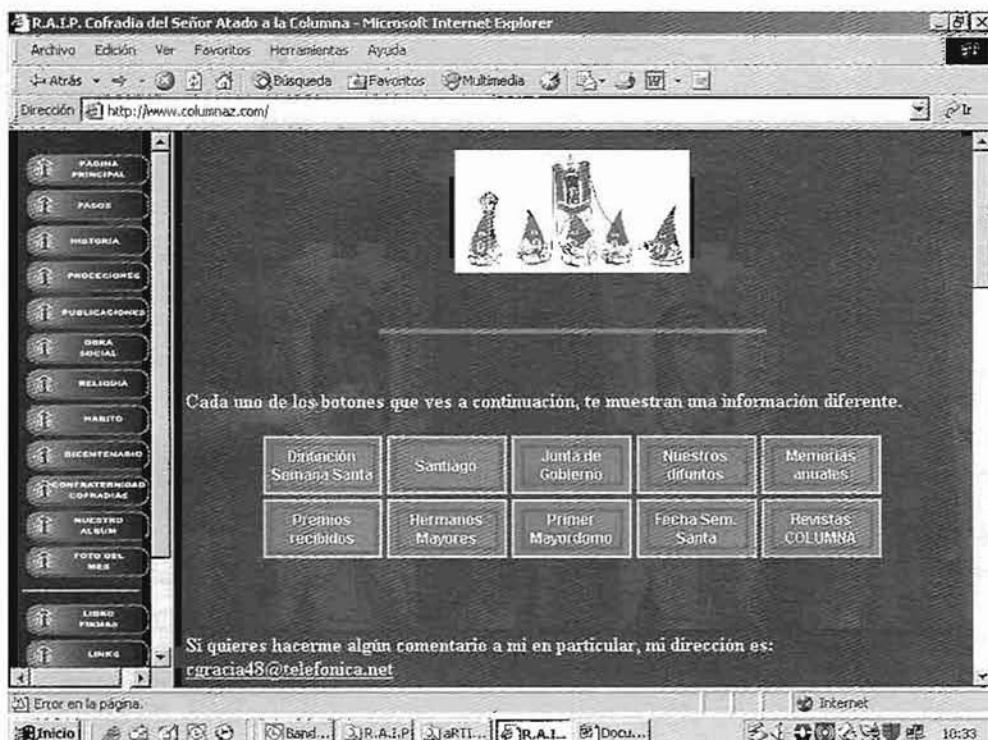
R.A.I.P. Cofradía del Señor Atado a la Columna - Microsoft Internet Explorer

Archivo Edición Ver Favoritos Herramientas Ayuda

Atrás Búsqueda Favoritos Multimedia

Dirección http://www.columnaz.com/ Ir

PAGINA PRINCIPAL
PASOS
HISTORIA
PROCESIONES
PUBLICACIONES
OBRA SOCIAL
RELIQUIA
HABITO
BICENTENARIO
CONFRATERNIDAD COFRADIAS
NUESTRO ALBUM
FOTO DEL MES
LIBRO FIRMAS
LINKS

Cada uno de los botones que ves a continuación, te muestran una información diferente.

| Difusión Semana Santa | Santiago | Junta de Gobierno | Nuestros difuntos | Memorias anuales |
|---|---|---|---|---|
| Premios recibidos | Hermanos Mayores | Primer Mayordomo | Fecha Sem. Santa | Revistas COLUMNA |

Si quieres hacerme algún comentario a mi en particular, mi dirección es: cgracia48@telefonica.net

Error en la página.

Internet

Inicio Band... R.A.I.P. aRTI... R.A.I... Docu... 10:33